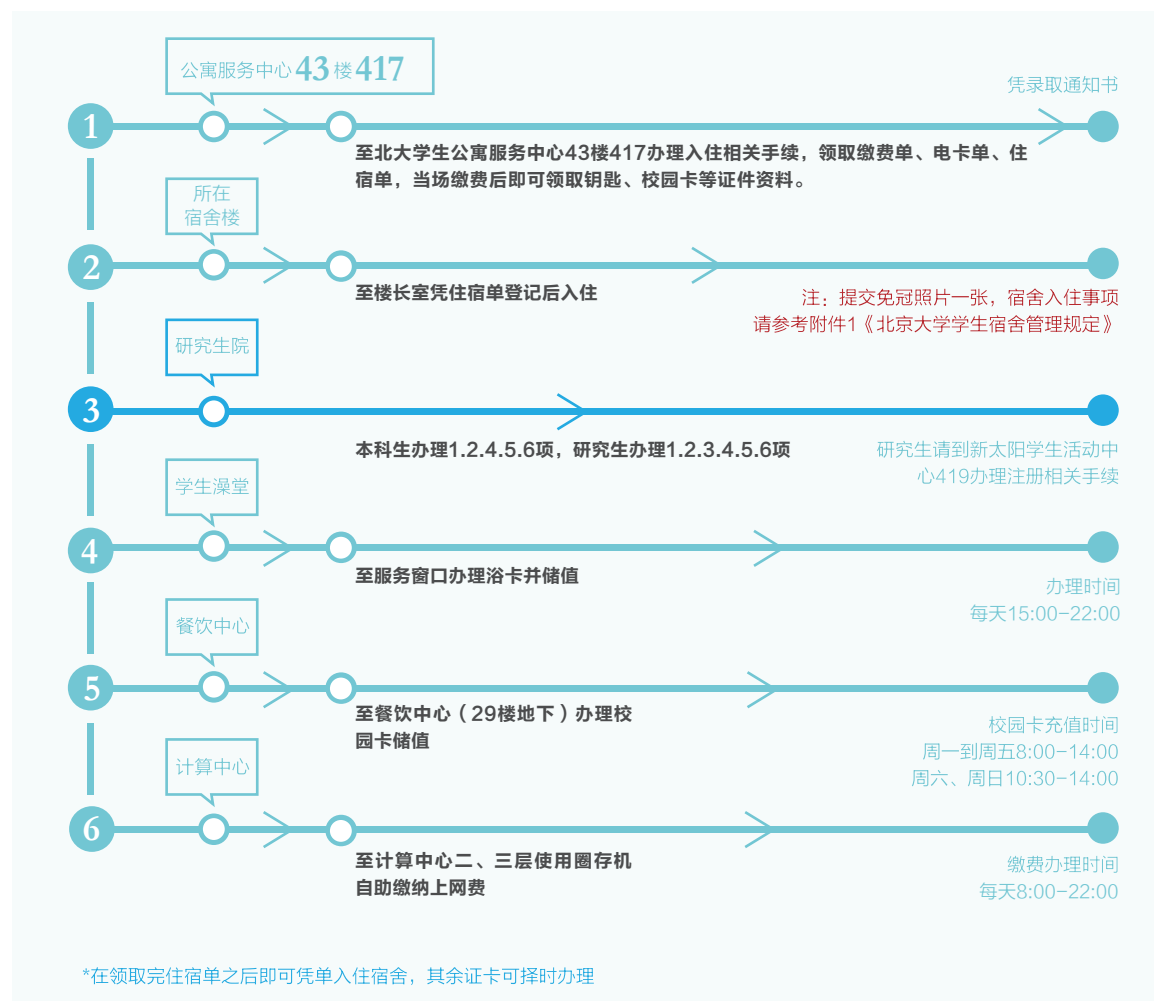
公寓服务中心43楼417

凭录取通知书

1

至北大学生公寓服务中心43楼417办理入住相关手续，领取缴费单、电卡单、住宿单，当场缴费后即可领取钥匙、校园卡等证件资料。

所在宿舍楼

2

至楼长室凭住宿单登记后入住

注：提交免冠照片一张，宿舍入住事项请参考附件1《北京大学学生宿舍管理规定》

研究生院

3

本科生办理1.2.4.5.6项，研究生办理1.2.3.4.5.6项

研究生请到新太阳学生活动中心419办理注册相关手续

学生澡堂

4

至服务窗口办理浴卡并储值

办理时间
每天15:00-22:00

餐饮中心

5

至餐饮中心（29楼地下）办理校园卡储值

校园卡充值时间
周一到周五8:00-14:00
周六、周日10:30-14:00

计算中心

6

至计算中心二、三层使用圈存机自助缴纳上网费

缴费办理时间
每天8:00-22:00

*在领取完住宿单之后即可凭单入住宿舍，其余证卡可择时办理